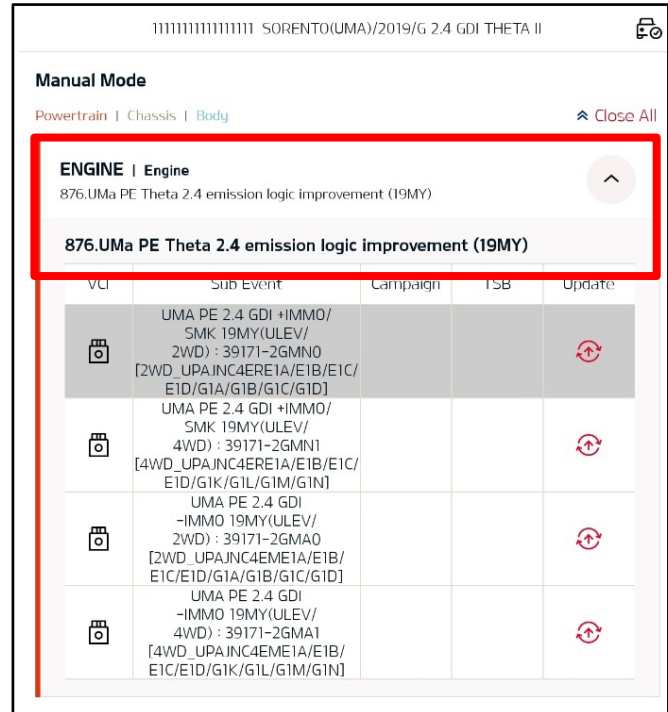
11111111111111111 SORENTO(UMA)/2019/G 2.4 GDI THETA II

Manual Mode

Powertrain | Chassis | Body

Close All

ENGINE | Engine
876.UMa PE Theta 2.4 emission logic improvement (19MY)

876.UMa PE Theta 2.4 emission logic improvement (19MY)

| VCI | Sub Event | Campaign | TSB | Update |
|---|---|---|---|---|
| | UMA PE 2.4 GDI +IMMO/ SMK 19MY(ULEV/ 2WD) : 39171-2GMN0 [2WD_UPAJNC4ERE1A/E1B/E1C/ E1D/G1A/G1B/G1C/G1D] | | | |
| | UMA PE 2.4 GDI +IMMO/ SMK 19MY(ULEV/ 4WD) : 39171-2GMN1 [4WD_UPAJNC4ERE1A/E1B/E1C/ E1D/G1K/G1L/G1M/G1N] | | | |
| | UMA PE 2.4 GDI -IMMO 19MY(ULEV/ 2WD) : 39171-2GMA0 [2WD_UPAJNC4EME1A/E1B/ E1C/E1D/G1A/G1B/G1C/G1D] | | | |
| | UMA PE 2.4 GDI -IMMO 19MY(ULEV/ 4WD) : 39171-2GMA1 [4WD_UPAJNC4EME1A/E1B/ E1C/E1D/G1K/G1L/G1M/G1N] | | | |